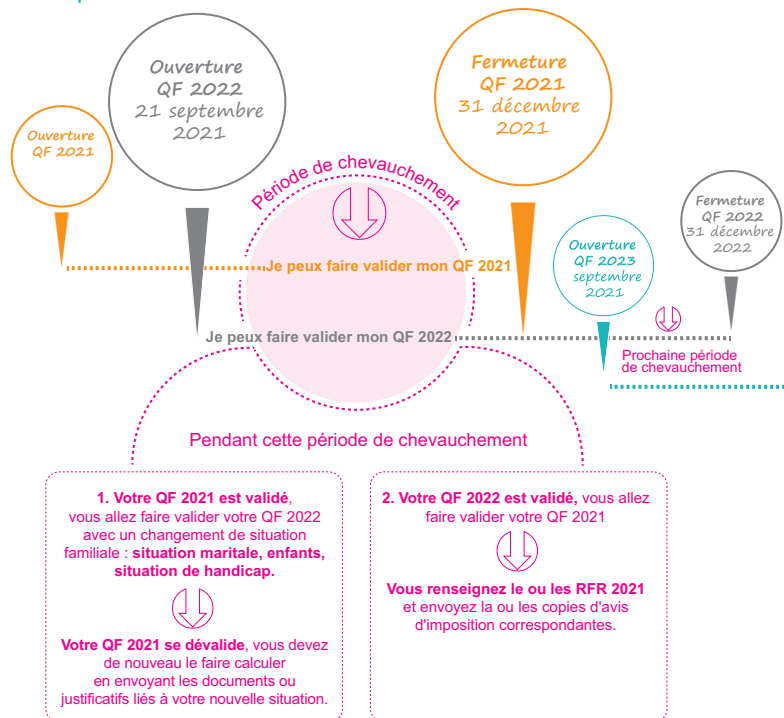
Ouverture QF 2021

Ouverture QF 2022 21 septembre 2021

Période de chevauchement

Fermeture QF 2021 31 décembre 2021

Ouverture QF 2023 septembre 2021

Fermeture QF 2022 31 décembre 2022

Je peux faire valider mon QF 2021

Je peux faire valider mon QF 2022

Prochaine période de chevauchement

Pendant cette période de chevauchement

1. Votre QF 2021 est validé, vous allez faire valider votre QF 2022 avec un changement de situation familiale : situation maritale, enfants, situation de handicap.

Votre QF 2021 se dévalide, vous devez de nouveau le faire calculer en envoyant les documents ou justificatifs liés à votre nouvelle situation.

2. Votre QF 2022 est validé, vous allez faire valider votre QF 2021

Vous renseignez le ou les RFR 2021 et envoyez la ou les copies d'avis d'imposition correspondantes.